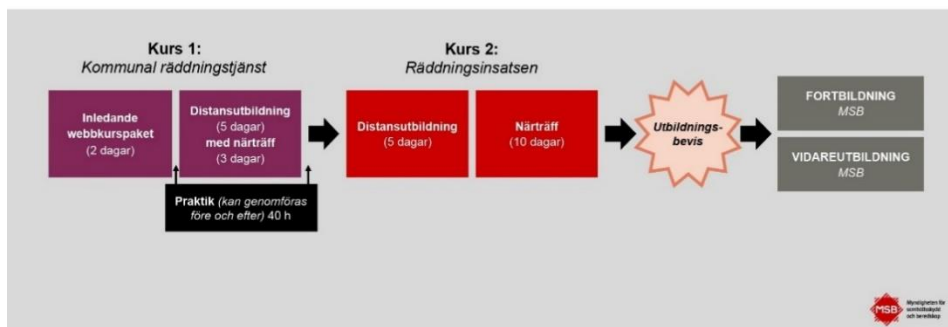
Kurs 1:
Kommunal räddningstjänst

Inledande webbkurspaket (2 dagar)

Distansutbildning (5 dagar) med närträff (3 dagar)

Praktik (kan genomföras före och efter) 40 h

Kurs 2:
Räddningsinsatsen

Distansutbildning (5 dagar)

Närträff (10 dagar)

Utbildningsbevis

FORTBILDNING
MSB

VIDAREUTBILDNING
MSB

MSB Myndigheten för samhällsskydd och beredskap